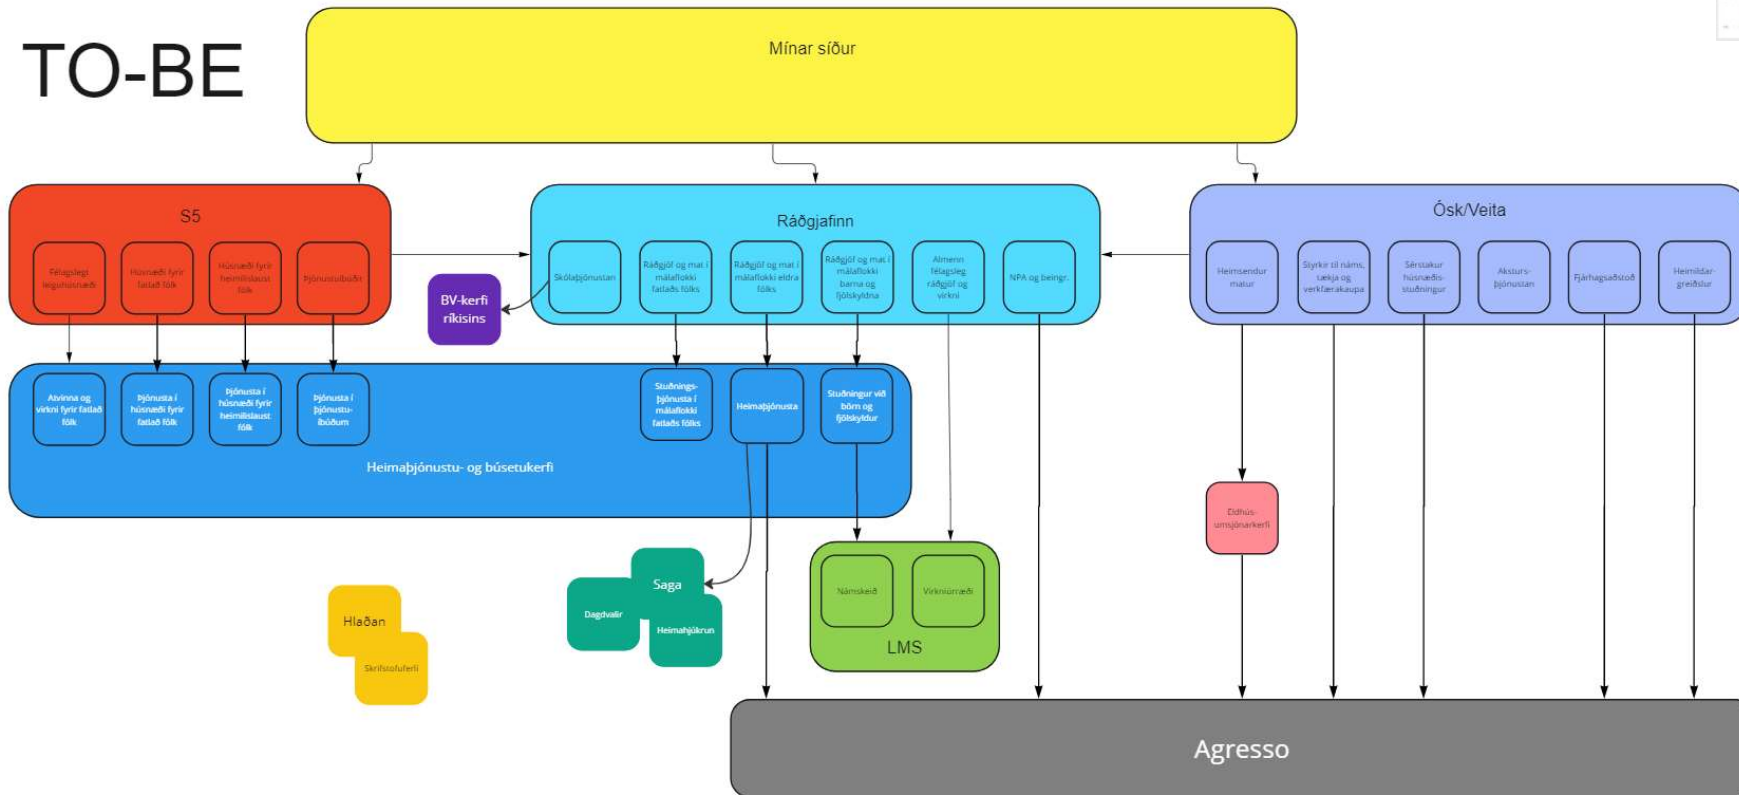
TO-BE

Mínar síður

S5

Félagslegt leiguhúsnæði

Húsnæði fyrir fatlað fólk

Húsnæði fyrir heimilislaust fólk

Þjónustuíbúðir

BV-kerfi ríkisins

Ráðgjafinn

Skólaþjónustan

Ráðgjöf og mat í málaflokki fatlaðs fólks

Ráðgjöf og mat í málaflokki eldra fólks

Ráðgjöf og mat í málaflokki barna og fjölskyldna

Almenn félagsleg ráðgjöf og virkni

NPA og beingr.

Ósk/Veita

Heimsendur matur

Styrkir til náms, tækja og verkfærakaupa

Sérstakur húsnæðis-stuðningur

Aksturs-þjónustan

Fjárhagsaðstoð

Heimildar-greiðslur

Atvinna og virkni fyrir fatlað fólk

Þjónusta í húsnæði fyrir fatlað fólk

Þjónusta í húsnæði fyrir heimilislaust fólk

Þjónusta í þjónustu-íbúðum

Stuðnings-þjónusta í málaflokki fatlaðs fólks

Heimaþjónusta

Stuðningur við börn og fjölskyldur

Heimaþjónustu- og búsetukerfi

Eldhús-umsjónarkerfi

Saga

Dagdvalir

Heimahjúkrun

Hlaðan

Skrifstofukerfi

Námskeið

Virkniúrræði

LMS

Agresso